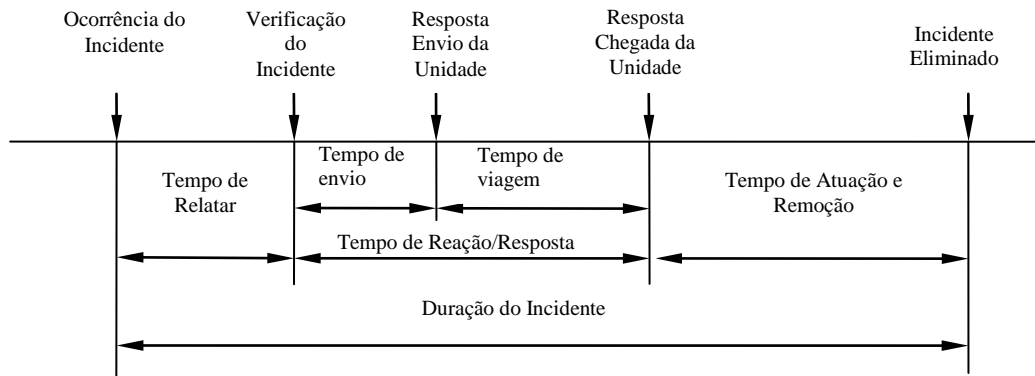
Ocorrência do Incidente

Verificação do Incidente

Resposta Envio da Unidade

Resposta Chegada da Unidade

Incidente Eliminado

Tempo de envio

Tempo de viagem

Tempo de Relatar

Tempo de Atuação e Remoção

Tempo de Reação/Resposta

Duração do Incidente